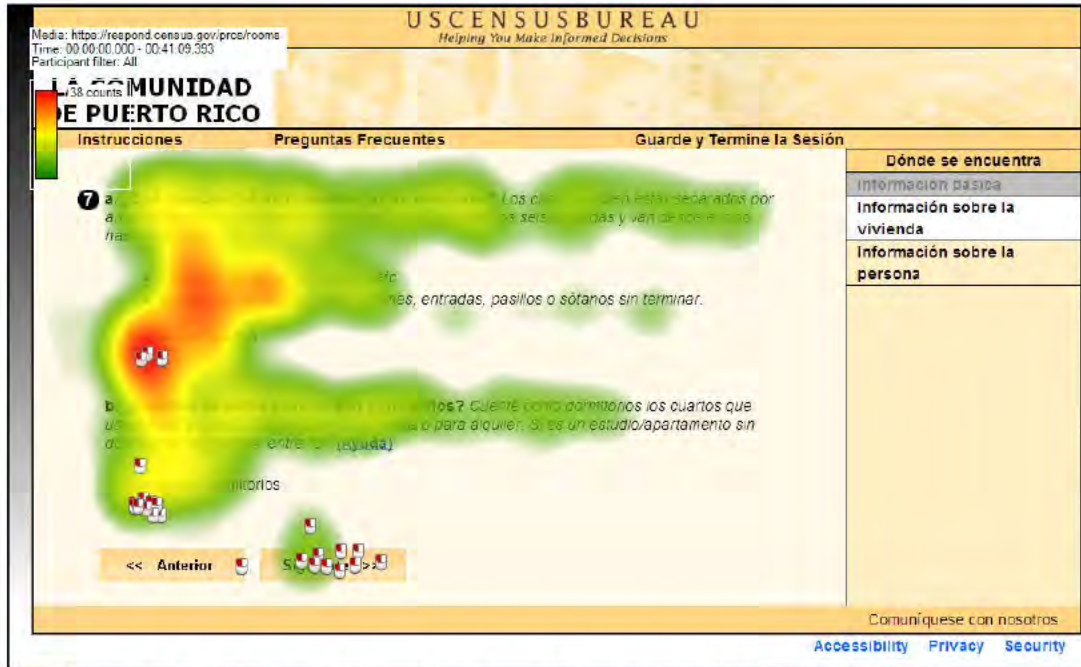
Media: https://respond.census.gov/prcs/rooms
Time: 00:00:00.000 - 00:41:09.393
Participant filter: All

USCENSUSBUREAU
Helping You Make Informed Decisions

38 counts

LA COMUNIDAD
DE PUERTO RICO

Instrucciones
Preguntas Frecuentes
Guarde y Termine la Sesión

Dónde se encuentra
Información básica
Información sobre la vivienda
Información sobre la persona

7 a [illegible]? Los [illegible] estar separados por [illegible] seis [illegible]das y van de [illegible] has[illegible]

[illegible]nes, entradas, pasillos o sótanos sin terminar.

b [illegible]tos? Cuente como dormitorios los cuartos que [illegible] o para alquiler. Si es un estudio/apartamento sin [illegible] entre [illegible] (Ayuda)

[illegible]itorios

<< Anterior
S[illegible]>>

Comuníquese con nosotros

Accessibility Privacy Security